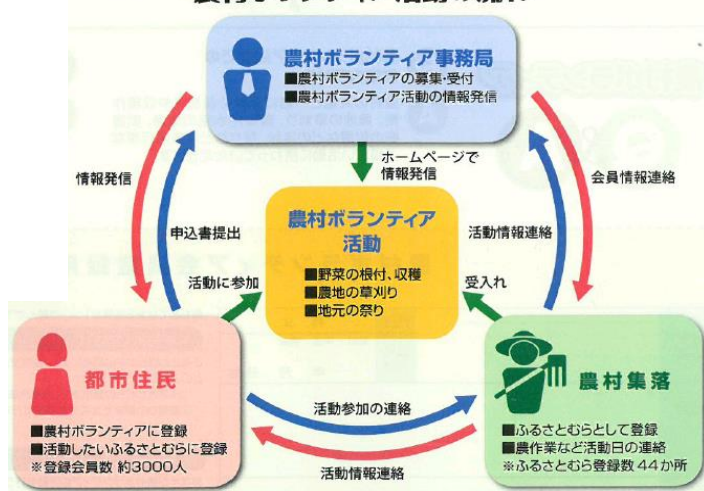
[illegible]

農村ボランティア事務局
■農村ボランティアの募集･受付
■農村ボランティア活動の情報発信

ホームページで情報発信

情報発信

申込書提出

会員情報連絡

活動情報連絡

農村ボランティア活動
■野菜の根付、収穫
■農地の草刈り
■地元の祭り

活動に参加

受入れ

都市住民
■農村ボランティアに登録
■活動したいふるさとむらに登録
※登録会員数 約3000人

活動参加の連絡

活動情報連絡

農村集落
■ふるさとむらとして登録
■農作業など活動日の連絡
※ふるさとむら登録数 44か所